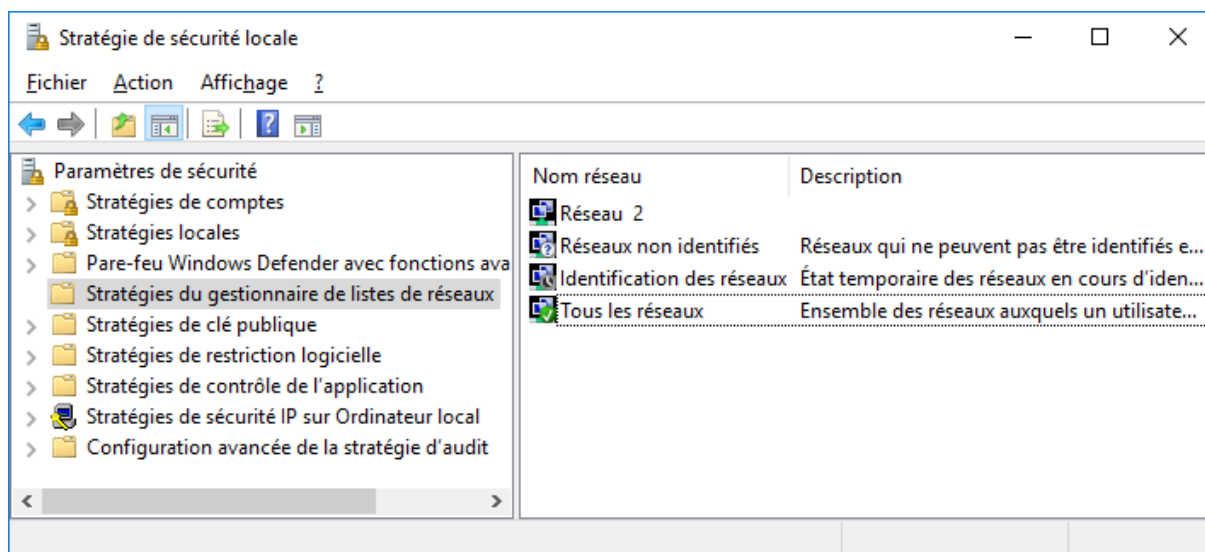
Stratégie de sécurité locale

Fichier Action Affichage ?

Paramètres de sécurité
Stratégies de comptes
Stratégies locales
Pare-feu Windows Defender avec fonctions ava
Stratégies du gestionnaire de listes de réseaux
Stratégies de clé publique
Stratégies de restriction logicielle
Stratégies de contrôle de l'application
Stratégies de sécurité IP sur Ordinateur local
Configuration avancée de la stratégie d'audit

| Nom réseau | Description |
|---|---|
| Réseau 2 | |
| Réseaux non identifiés | Réseaux qui ne peuvent pas être identifiés e... |
| Identification des réseaux | État temporaire des réseaux en cours d'iden... |
| Tous les réseaux | Ensemble des réseaux auxquels un utilisate... |